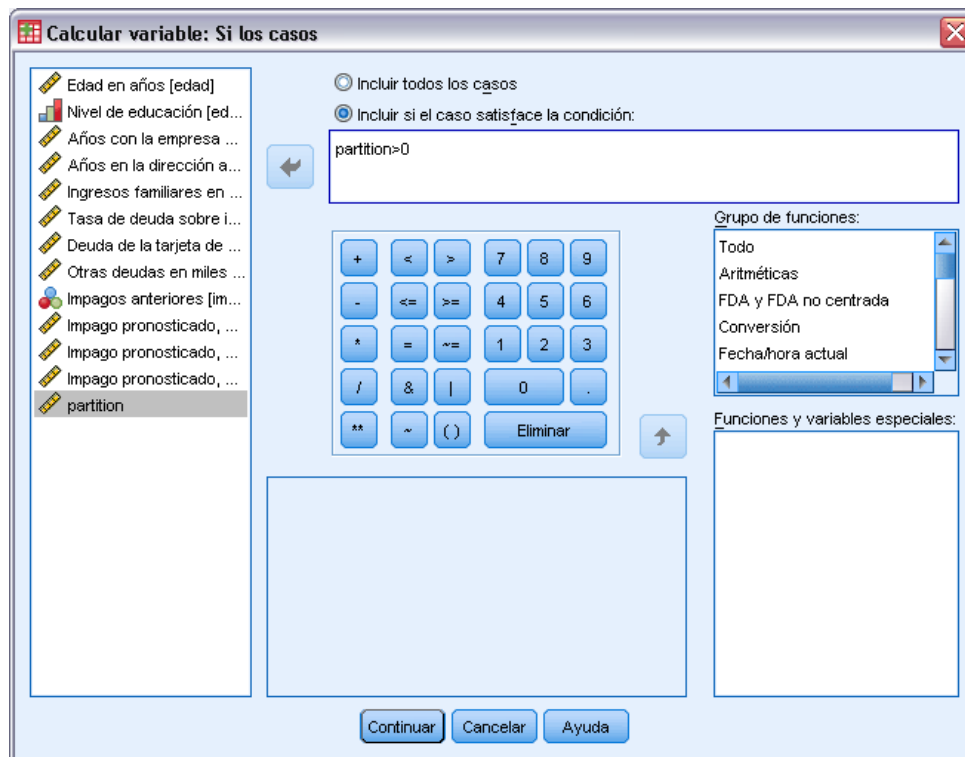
Calcular variable: Si los casos

Edad en años [edad]
Nivel de educación [ed...
Años con la empresa ...
Años en la dirección a...
Ingresos familiares en ...
Tasa de deuda sobre i...
Deuda de la tarjeta de ...
Otras deudas en miles ...
Impagos anteriores [im...
Impago pronosticado, ...
Impago pronosticado, ...
Impago pronosticado, ...
partition

Incluir todos los casos
Incluir si el caso satisface la condición:

partition>0

+ < > 7 8 9
- <= >= 4 5 6
* = ~= 1 2 3
/ & | 0 .
** ~ ( ) Eliminar

Grupo de funciones:
Todo
Aritméticas
FDA y FDA no centrada
Conversión
Fecha/hora actual

Funciones y variables especiales:

Continuar Cancelar Ayuda